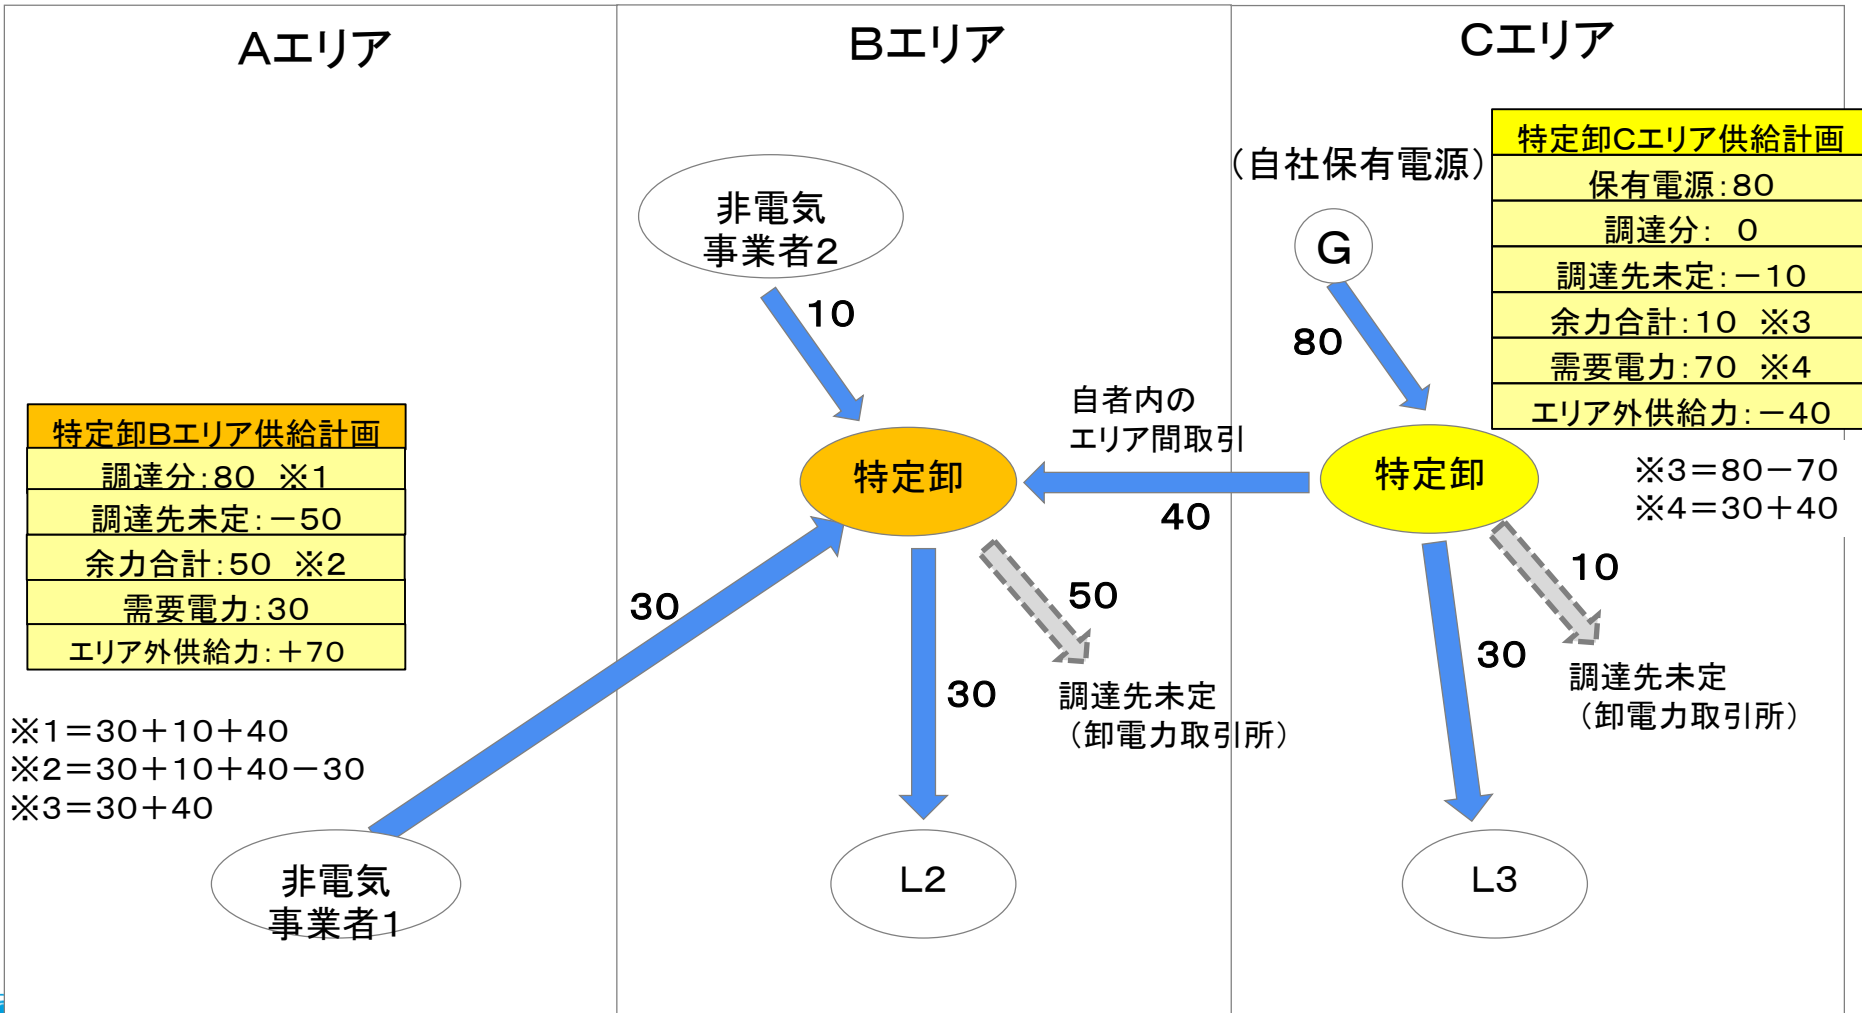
Aエリア

Bエリア

Cエリア

特定卸Bエリア供給計画
調達分：80　※1
調達先未定：－50
余力合計：50　※2
需要電力：30
エリア外供給力：＋70

※1＝30＋10＋40
※2＝30＋10＋40－30
※3＝30＋40

非電気
事業者1

30

非電気
事業者2

10

特定卸

30

50

調達先未定
（卸電力取引所）

L2

自者内の
エリア間取引

40

（自社保有電源）

G

80

特定卸Cエリア供給計画
保有電源：80
調達分：　0
調達先未定：－10
余力合計：10　※3
需要電力：70　※4
エリア外供給力：－40

※3＝80－70
※4＝30＋40

特定卸

10

30

調達先未定
（卸電力取引所）

L3